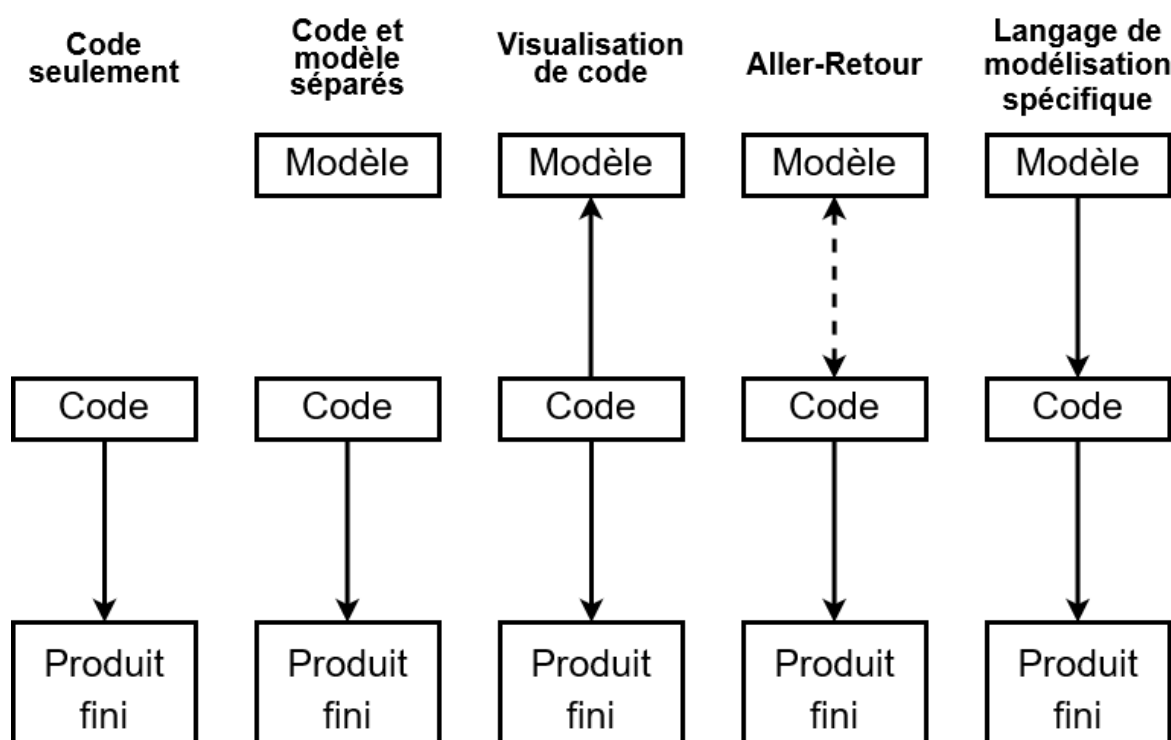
Code seulement

Code
Produit fini

Code et modèle séparés

Modèle
Code
Produit fini

Visualisation de code

Modèle
Code
Produit fini

Aller-Retour

Modèle
Code
Produit fini

Langage de modélisation spécifique

Modèle
Code
Produit fini